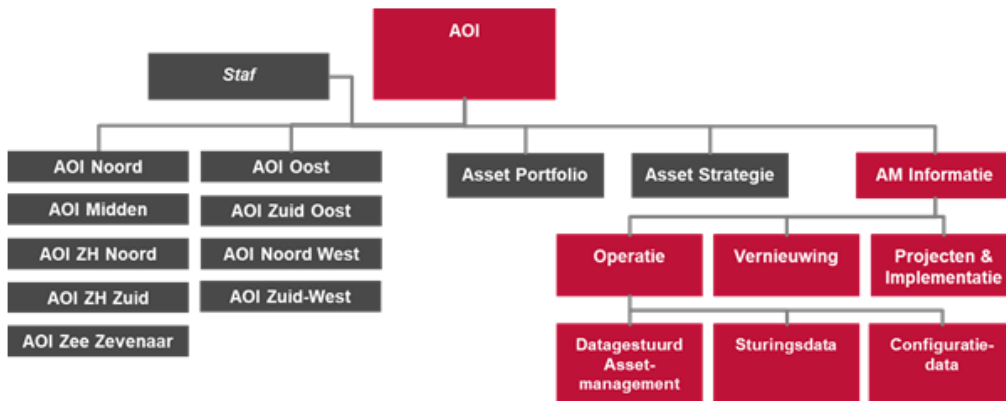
AOI

Staf

AOI Noord

AOI Midden

AOI ZH Noord

AOI ZH Zuid

AOI Zee Zevenaar

AOI Oost

AOI Zuid Oost

AOI Noord West

AOI Zuid-West

Asset Portfolio

Asset Strategie

AM Informatie

Operatie

Vernieuwing

Projecten & Implementatie

Datagestuurd Asset-management

Sturingsdata

Configuratie-data